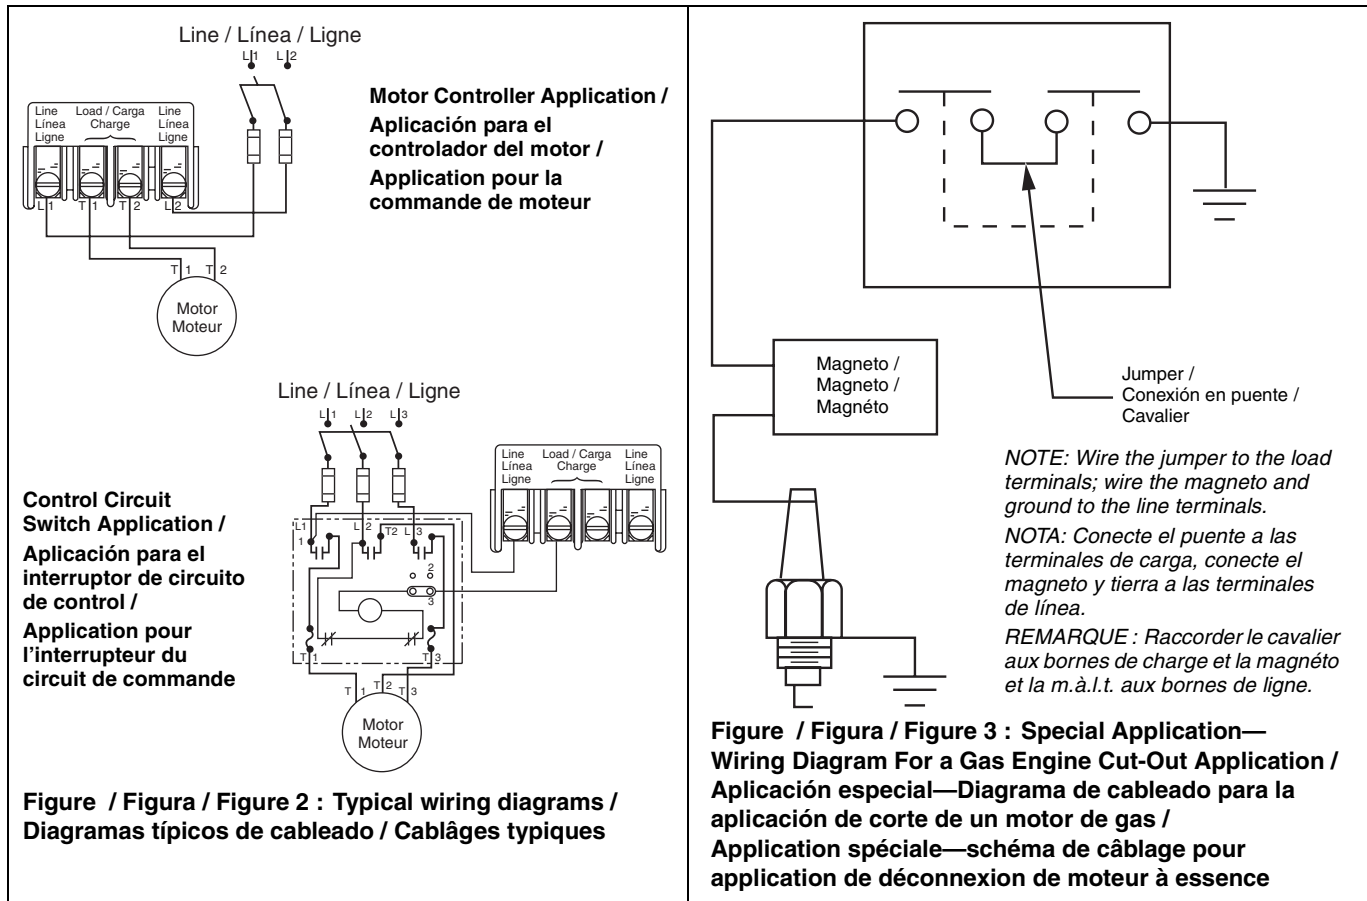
Line / Línea / Ligne

L1 L2

Line Línea Ligne

Load / Carga Charge

Line Línea Ligne

L1 T1 T2 L2

T1 T2

Motor Moteur

Motor Controller Application / Aplicación para el controlador del motor / Application pour la commande de moteur

Line / Línea / Ligne

L1 L2 L3

Line Línea Ligne

Load / Carga Charge

Line Línea Ligne

Control Circuit Switch Application / Aplicación para el interruptor de circuito de control / Application pour l'interrupteur du circuit de commande

L1 1 L2 T2 L3

2

3

T1 T3

T1 T2 T3

Motor Moteur

Figure / Figura / Figure 2 : Typical wiring diagrams / Diagramas típicos de cableado / Câblages typiques

Magneto / Magneto / Magnéto

Jumper / Conexión en puente / Cavalier

NOTE: Wire the jumper to the load terminals; wire the magneto and ground to the line terminals.

NOTA: Conecte el puente a las terminales de carga, conecte el magneto y tierra a las terminales de línea.

REMARQUE : Raccorder le cavalier aux bornes de charge et la magnéto et la m.à.l.t. aux bornes de ligne.

Figure / Figura / Figure 3 : Special Application—Wiring Diagram For a Gas Engine Cut-Out Application / Aplicación especial—Diagrama de cableado para la aplicación de corte de un motor de gas / Application spéciale—schéma de câblage pour application de déconnexion de moteur à essence